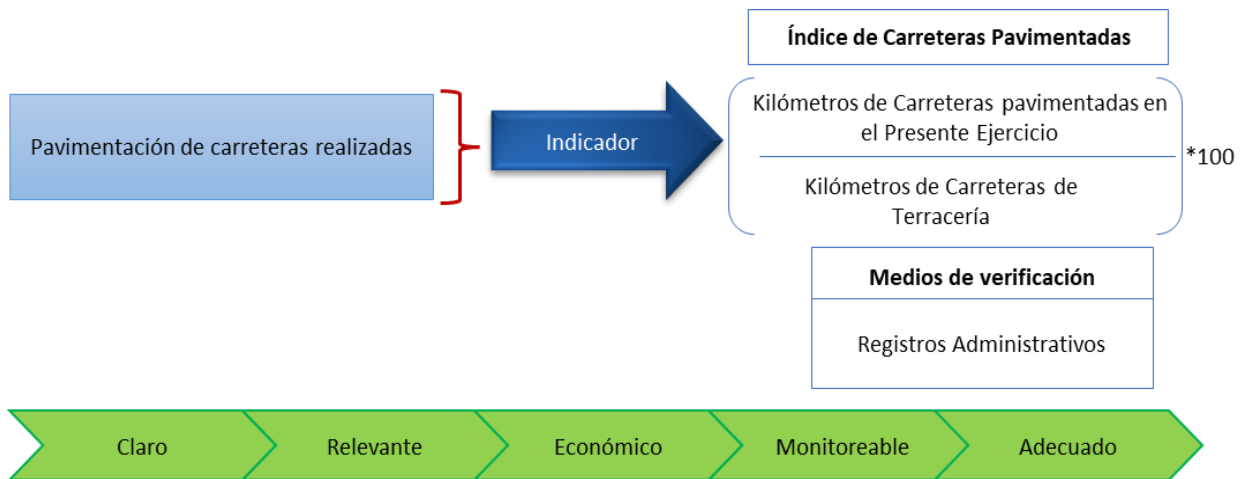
Índice de Carreteras Pavimentadas

Pavimentación de carreteras realizadas

Indicador

$\frac{\text{Kilómetros de Carreteras pavimentadas en el Presente Ejercicio}}{\text{Kilómetros de Carreteras de Terracería}}$ *100

Medios de verificación

Registros Administrativos

Claro

Relevante

Económico

Monitoreable

Adecuado